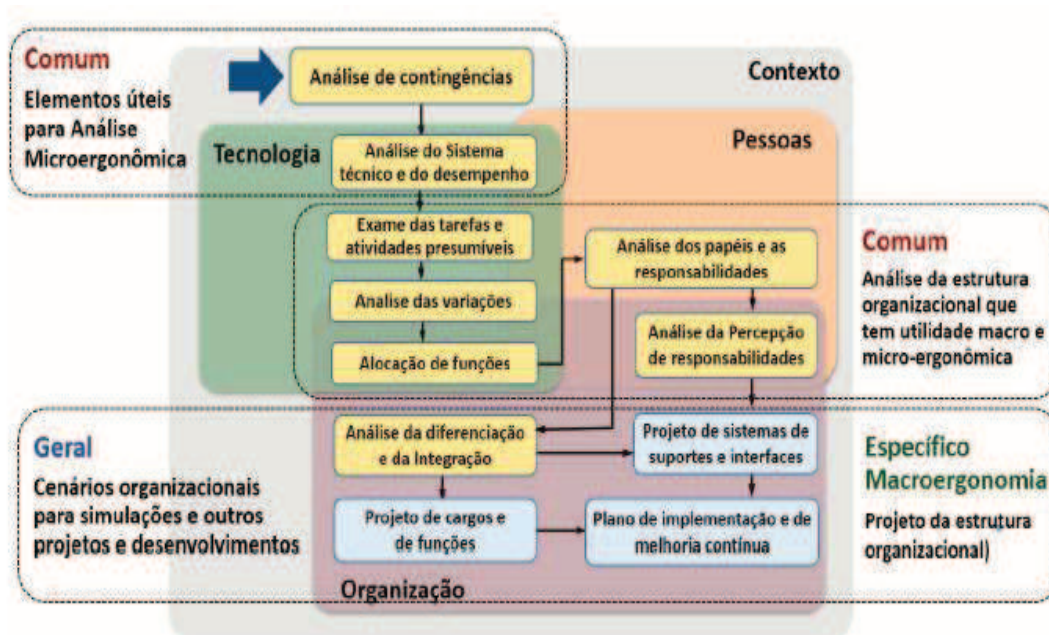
Comum

Elementos úteis para Análise Microergonômica

Análise de contingências

Contexto

Pessoas

Tecnologia

Análise do Sistema técnico e do desempenho

Exame das tarefas e atividades presumíveis

Analise das variações

Alocação de funções

Análise dos papéis e as responsabilidades

Análise da Percepção de responsabilidades

Comum

Análise da estrutura organizacional que tem utilidade macro e micro-ergonômica

Geral

Cenários organizacionais para simulações e outros projetos e desenvolvimentos

Análise da diferenciação e da Integração

Projeto de sistemas de suportes e interfaces

Projeto de cargos e de funções

Plano de implementação e de melhoria contínua

Específico Macroergonomia

Projeto da estrutura organizacional)

Organização